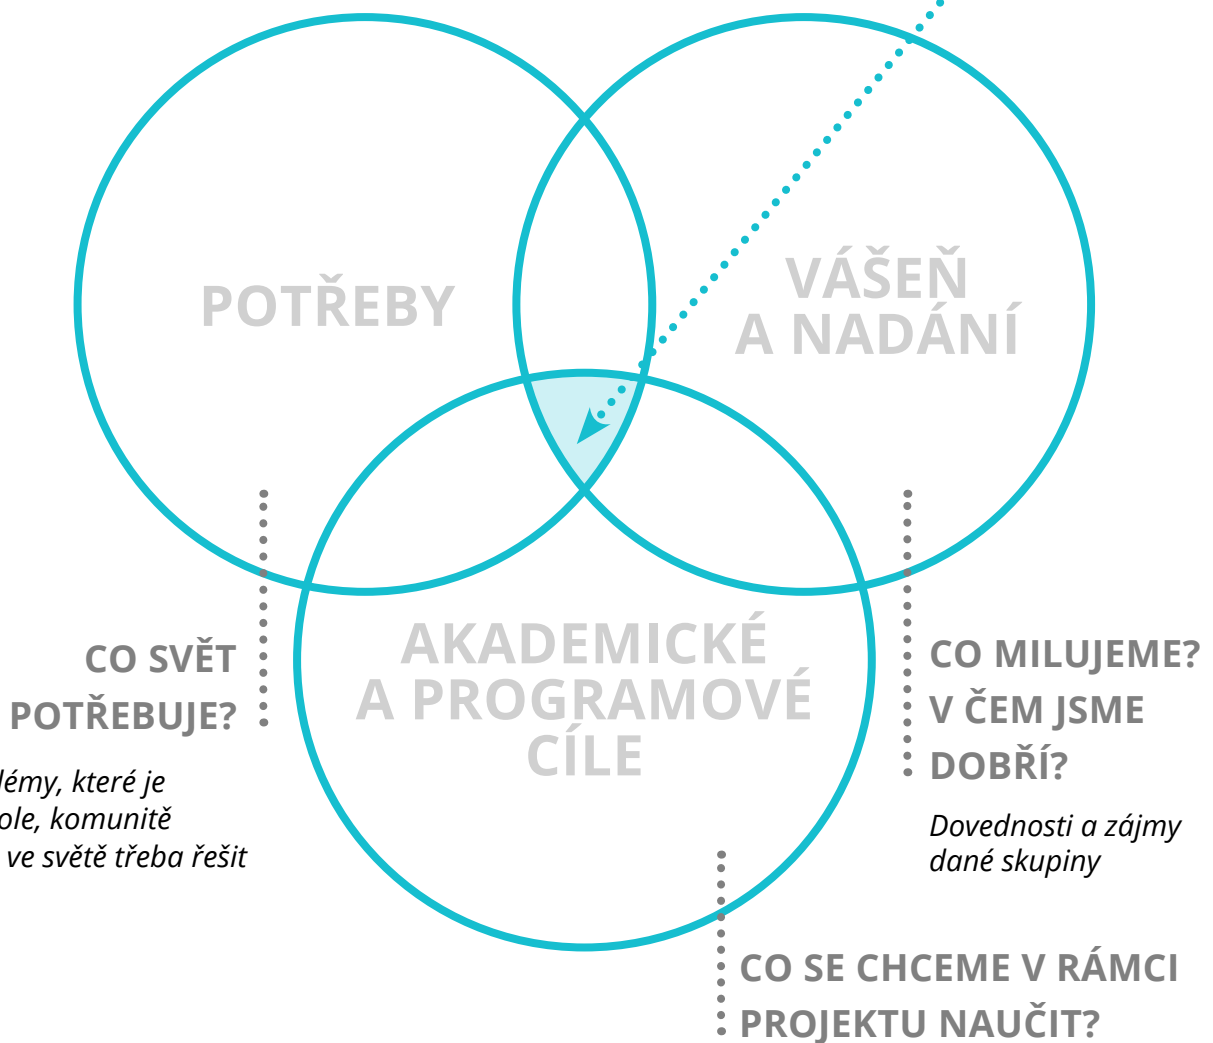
POTŘEBY

VÁŠEŇ A NADÁNÍ

AKADEMICKÉ A PROGRAMOVÉ CÍLE

CO SVĚT POTŘEBUJE?

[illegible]lémy, které je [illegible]ole, komunitě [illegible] ve světě třeba řešit

CO MILUJEME? V ČEM JSME DOBŘÍ?

Dovednosti a zájmy dané skupiny

CO SE CHCEME V RÁMCI PROJEKTU NAUČIT?